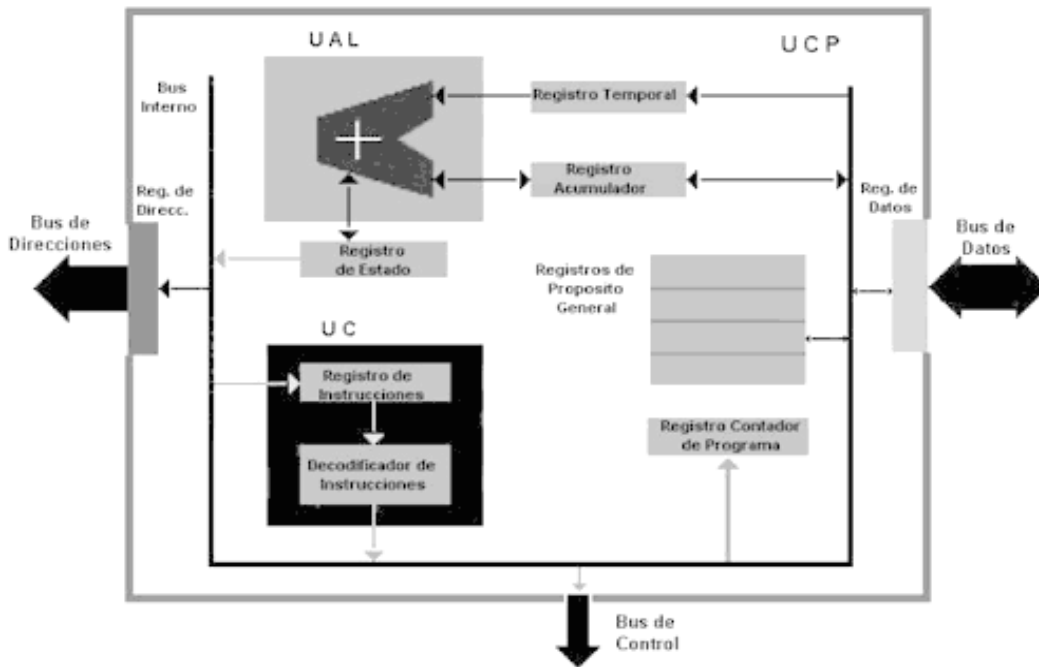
U A L

U C P

Bus Interno

Registro Temporal

Registro Acumulador

Reg. de Direcc.

Reg. de Datos

Bus de Direcciones

Bus de Datos

Registro de Estado

Registros de Proposito General

U C

Registro de Instrucciones

Decodificador de Instrucciones

Registro Contador de Programa

Bus de Control